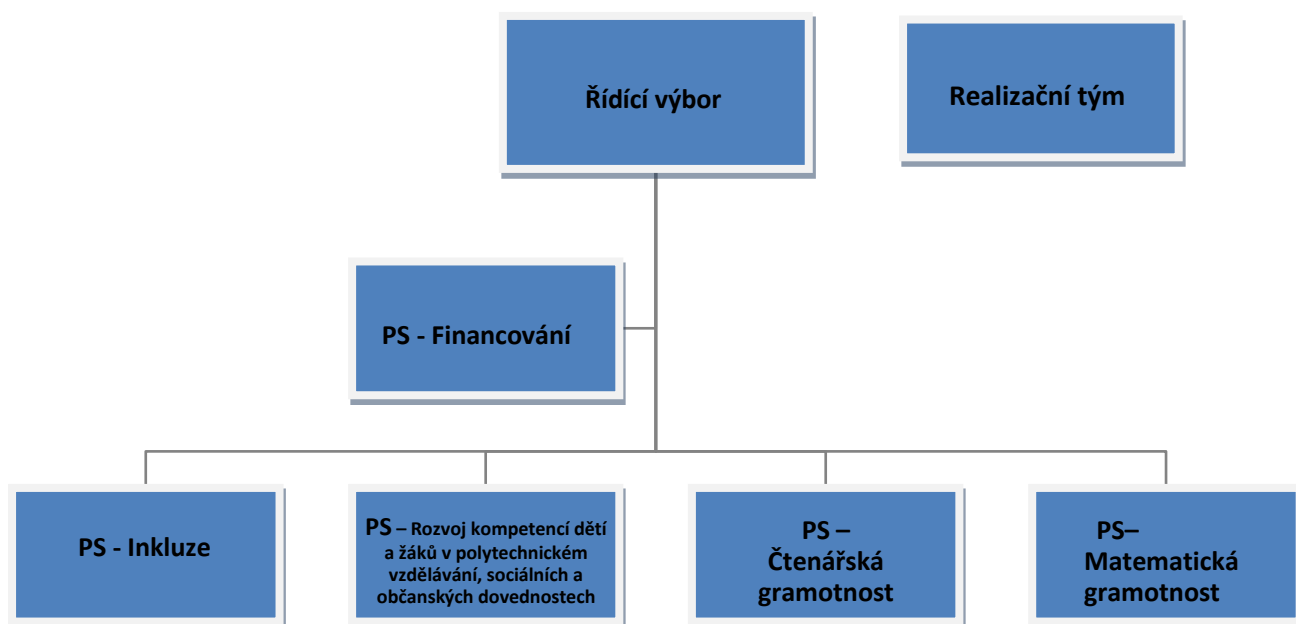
Řídící výbor

Realizační tým

PS - Financování

PS - Inkluze

PS – Rozvoj kompetencí dětí a žáků v polytechnickém vzdělávání, sociálních a občanských dovednostech

PS – Čtenářská gramotnost

PS– Matematická gramotnost